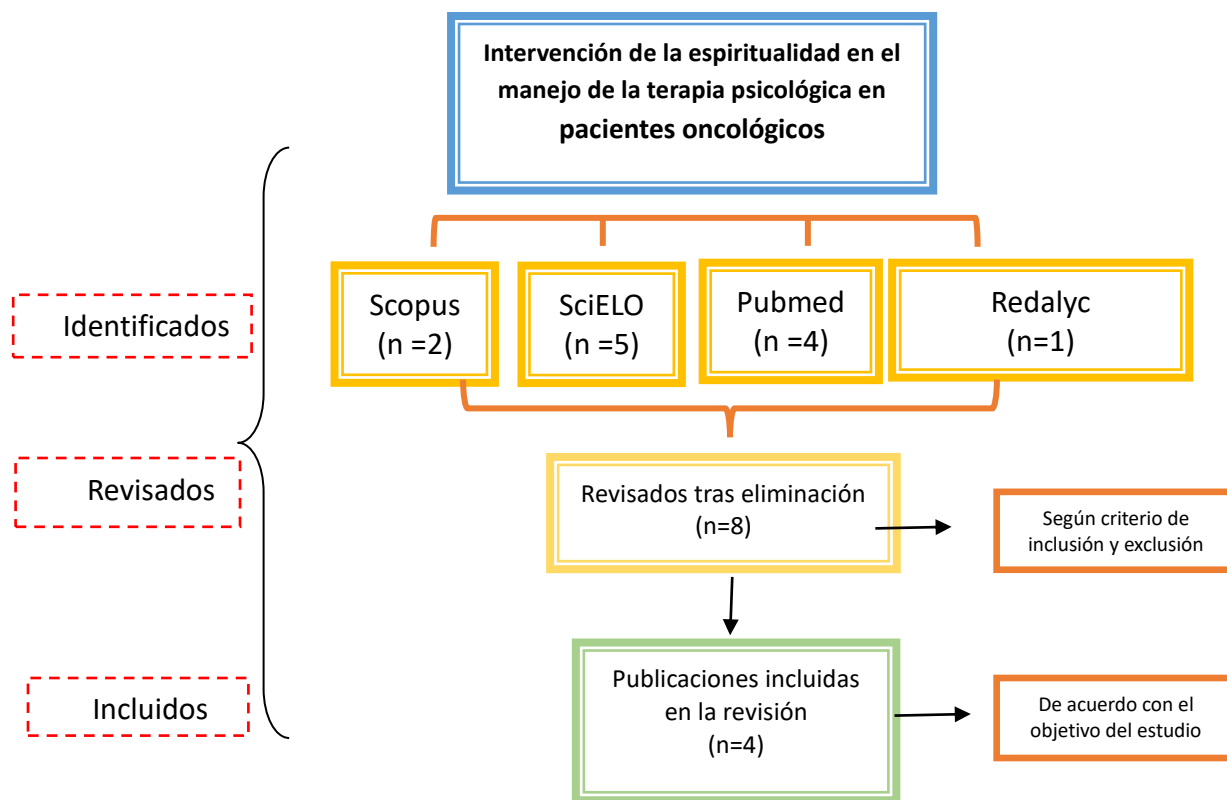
Intervención de la espiritualidad en el manejo de la terapia psicológica en pacientes oncológicos

Identificados

Scopus
(n =2)

SciELO
(n =5)

Pubmed
(n =4)

Redalyc
(n=1)

Revisados

Revisados tras eliminación
(n=8)

Según criterio de inclusión y exclusión

Incluidos

Publicaciones incluidas en la revisión
(n=4)

De acuerdo con el objetivo del estudio